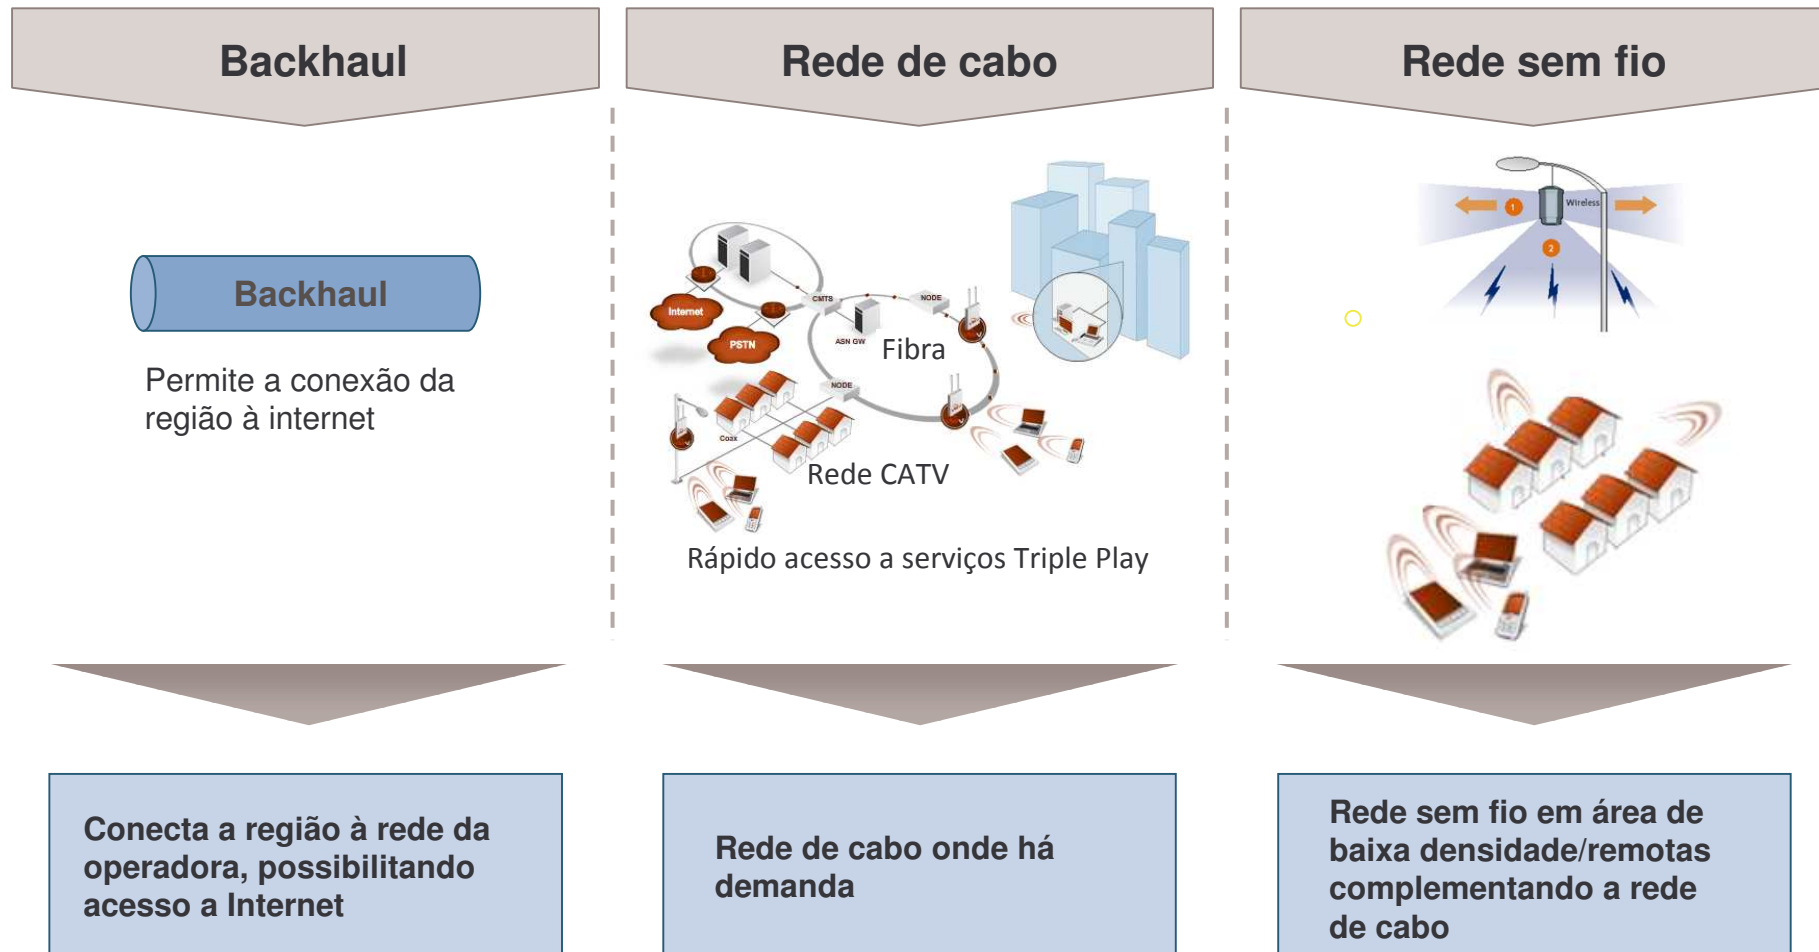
Backhaul

Rede de cabo

Rede sem fio

Backhaul

Permite a conexão da região à internet

Internet

PSTN

CMTS

NODE

ASN GW

Fibra

NODE

Coax

Rede CATV

Rápido acesso a serviços Triple Play

Wireless

1

2

Conecta a região à rede da operadora, possibilitando acesso a Internet

Rede de cabo onde há demanda

Rede sem fio em área de baixa densidade/remotas complementando a rede de cabo